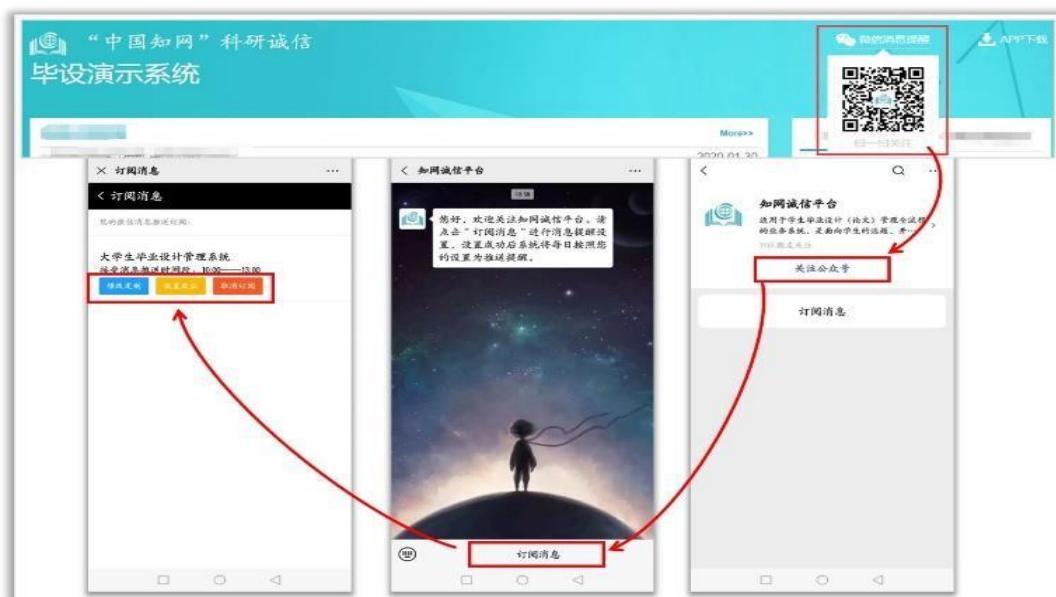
“中国知网”科研诚信

毕设演示系统

微信消息提醒

APP下载

More>>

2020-01-30

扫一扫关注

× 订阅消息

< 订阅消息

您的微信消息推送订阅：

大学生毕业设计管理系统

接受消息推送时间段：10:00——13:00

修改定制

设置取消

取消订阅

< 知网诚信平台

您好，欢迎关注知网诚信平台。请点击“订阅消息”进行消息提醒设置，设置成功后系统将每日按照您的设置为推送提醒。

订阅消息

知网诚信平台

适用于学生毕业设计（论文）管理全过程的业务系统，是面向学生的选题、开...

关注公众号

订阅消息